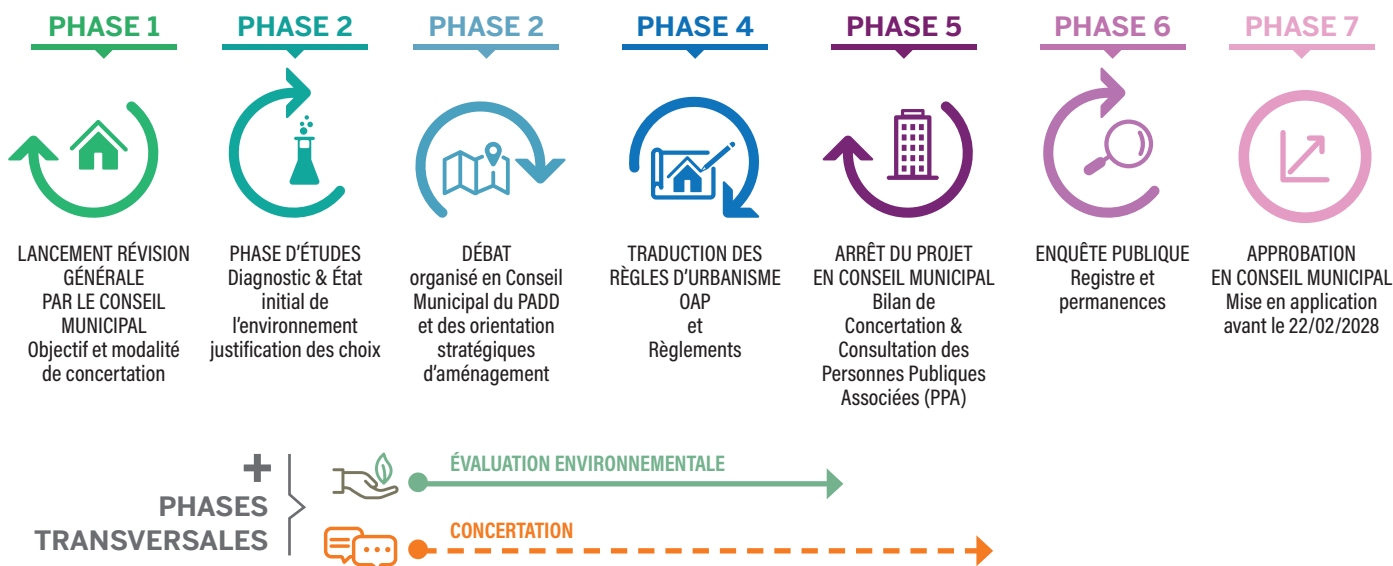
PHASE 1

LANCEMENT RÉVISION GÉNÉRALE PAR LE CONSEIL MUNICIPAL
Objectif et modalité de concertation

PHASE 2

PHASE D'ÉTUDES
Diagnostic & État initial de l'environnement justification des choix

PHASE 2

DÉBAT
organisé en Conseil Municipal du PADD et des orientation stratégiques d'aménagement

PHASE 4

TRADUCTION DES RÈGLES D'URBANISME
OAP
et
Règlements

PHASE 5

ARRÊT DU PROJET EN CONSEIL MUNICIPAL
Bilan de Concertation & Consultation des Personnes Publiques Associées (PPA)

PHASE 6

ENQUÊTE PUBLIQUE
Registre et permanences

PHASE 7

APPROBATION EN CONSEIL MUNICIPAL
Mise en application avant le 22/02/2028

+ PHASES TRANSVERSALES

ÉVALUATION ENVIRONNEMENTALE

CONCERTATION